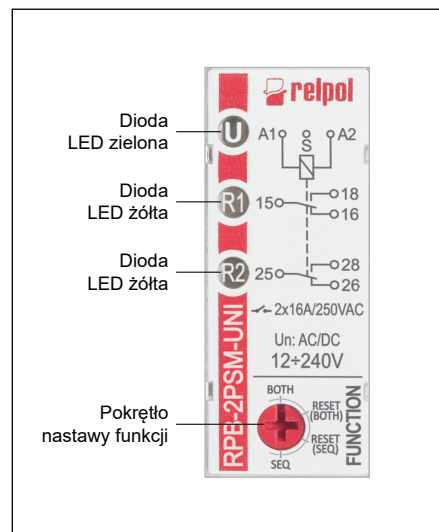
Dioda
LED zielona

Dioda
LED żółta

Dioda
LED żółta

Pokrętło
nastawy funkcji

relpol

U

A1 S A2

R1

15 18 16

R2

25 28 26

2x16A/250VAC

Un: AC/DC
12÷240V

RPE-2PSM-UNI

BOTH
RESET (BOTH)
RESET (SEQ)
SEQ

FUNCTION